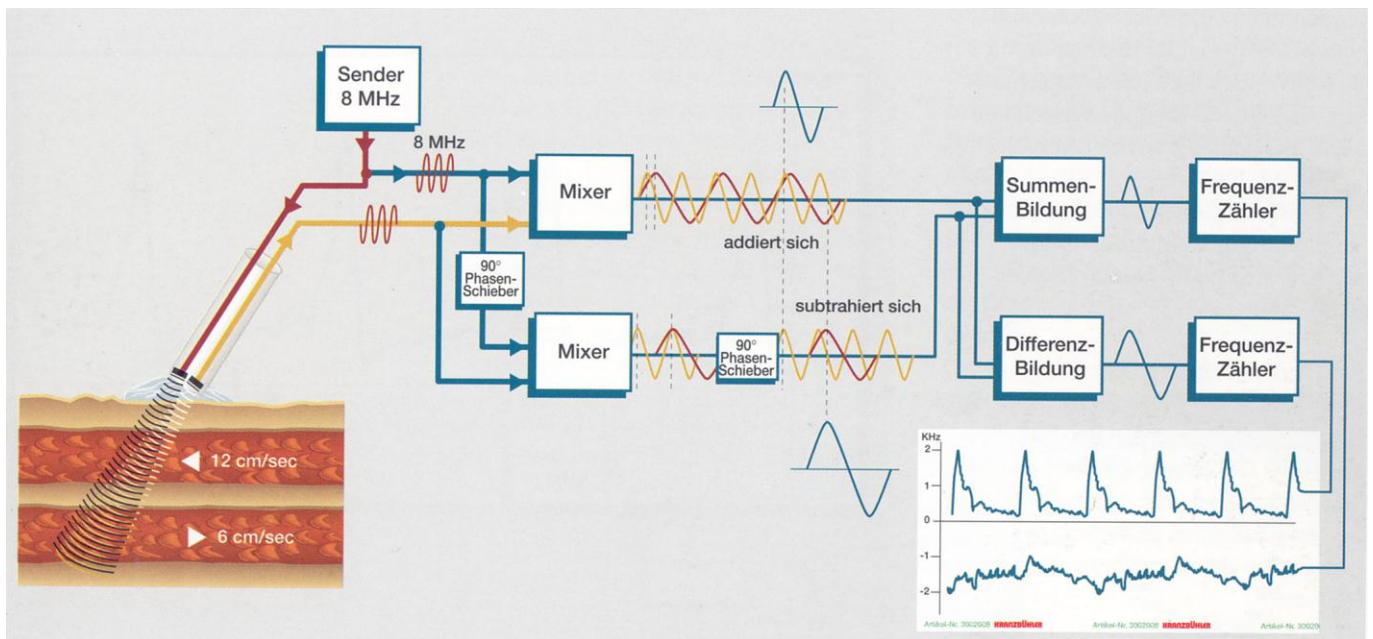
Sender
8 MHz

8 MHz

Mixer

addiert sich

90°
Phasen-
Schieber

subtrahiert sich

Mixer

90°
Phasen-
Schieber

Summen-
Bildung

Frequenz-
Zähler

Differenz-
Bildung

Frequenz-
Zähler

12 cm/sec

6 cm/sec

KHz
2
1
0
-1
-2

Artikel-Nr. 3002608 KRANZBÜHLER Artikel-Nr. 3002608 KRANZBÜHLER Artikel-Nr. 30020